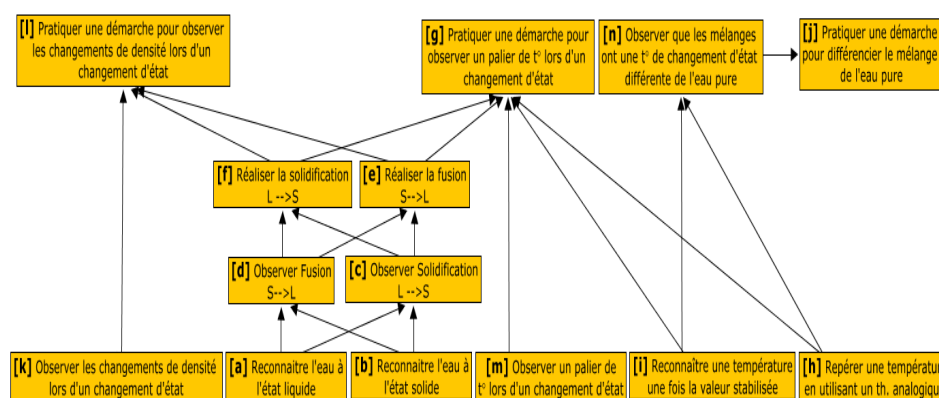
[l] Pratiquer une démarche pour observer les changements de densité lors d'un changement d'état

[g] Pratiquer une démarche pour observer un palier de t° lors d'un changement d'état

[n] Observer que les mélanges ont une t° de changement d'état différente de l'eau pure

[j] Pratiquer une démarche pour différencier le mélange de l'eau pure

[f] Réaliser la solidification L -->S

[e] Réaliser la fusion S-->L

[d] Observer Fusion S-->L

[c] Observer Solidification L -->S

[k] Observer les changements de densité lors d'un changement d'état

[a] Reconnaitre l'eau à l'état liquide

[b] Reconnaitre l'eau à l'état solide

[m] Observer un palier de t° lors d'un changement d'état

[i] Reconnaître une température une fois la valeur stabilisée

[h] Repérer une températu en utilisant un th. analogiqu